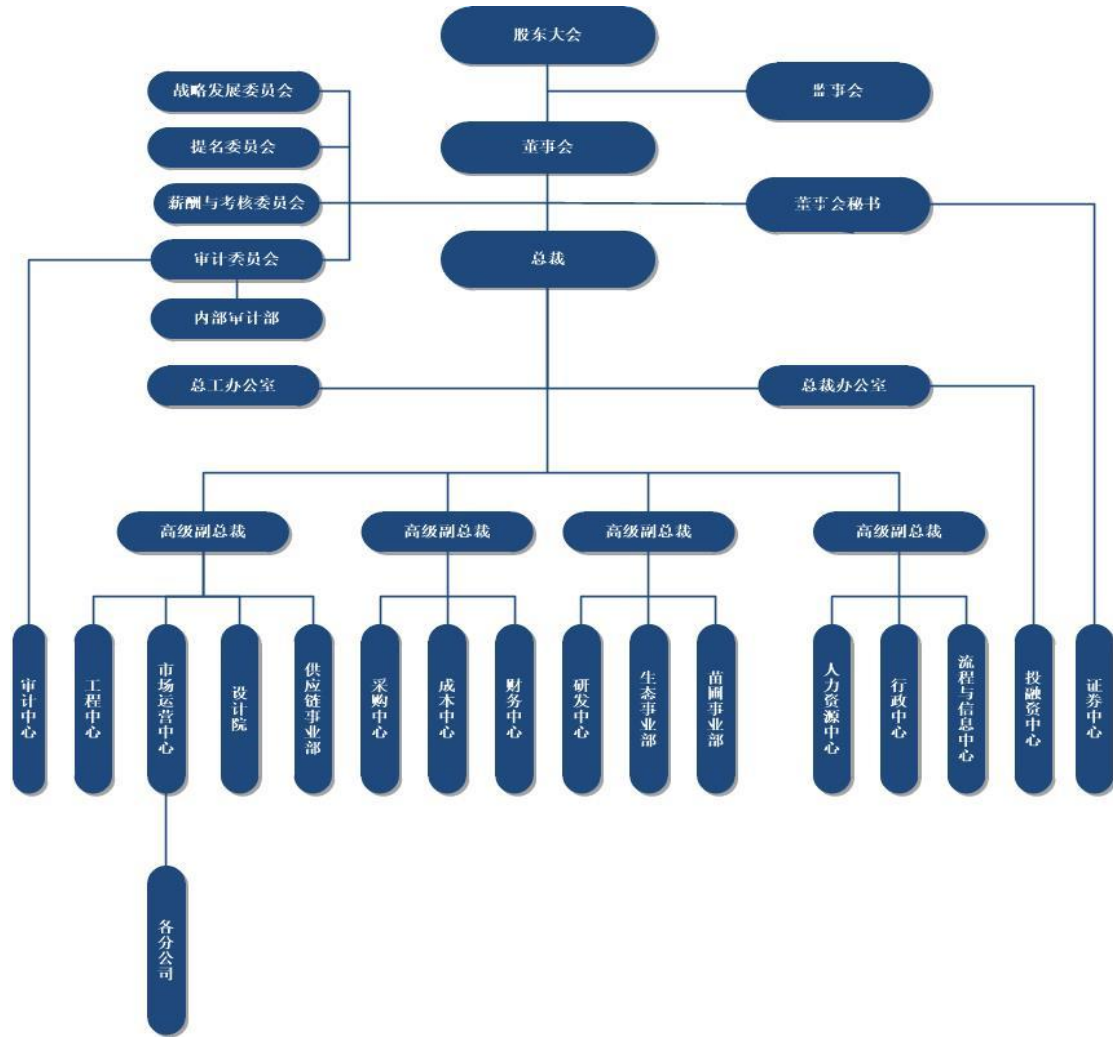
股东大会

战略发展委员会

监事会

提名委员会

董事会

薪酬与考核委员会

董事会秘书

审计委员会

总裁

内部审计部

总工办公室

总裁办公室

高级副总裁

高级副总裁

高级副总裁

高级副总裁

审计中心

工程中心

市场运营中心

设计院

供应链事业部

采购中心

成本中心

财务中心

研发中心

生态事业部

苗圃事业部

人力资源中心

行政中心

流程与信息中心

投融资中心

证券中心

各分公司